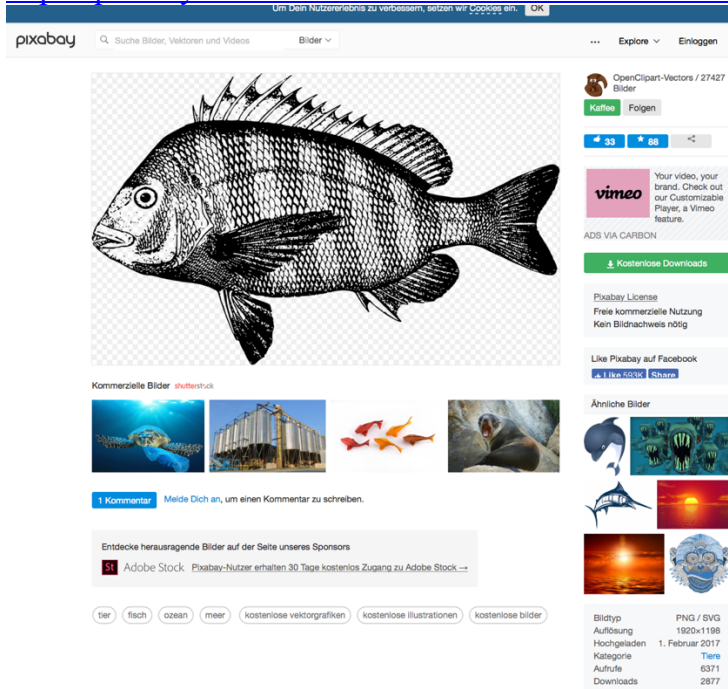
Um Dein Nutzererlebnis zu verbessern, setzen wir Cookies ein. OK

pixabay Suche Bilder, Vektoren und Videos Bilder ··· Explore Einloggen

OpenClipart-Vectors / 27427 Bilder

Kaffee Folgen

33 88

vimeo Your video, your brand. Check out our Customizable Player, a Vimeo feature.

ADS VIA CARBON

Kostenlose Downloads

Pixabay License
Freie kommerzielle Nutzung
Kein Bildnachweis nötig

Like Pixabay auf Facebook
Like 593K Share

Ähnliche Bilder

Kommerzielle Bilder shutterstock

1 Kommentar Melde Dich an, um einen Kommentar zu schreiben.

Entdecke herausragende Bilder auf der Seite unseres Sponsors
St Adobe Stock Pixabay-Nutzer erhalten 30 Tage kostenlos Zugang zu Adobe Stock →

tier fisch ozean meer kostenlose vektorgrafiken kostenlose illustrationen kostenlose bilder

| | |
|---|---|
| Bildtyp | PNG / SVG |
| Auflösung | 1920×1198 |
| Hochgeladen | 1. Februar 2017 |
| Kategorie | Tiere |
| Aufrufe | 6371 |
| Downloads | 2877 |